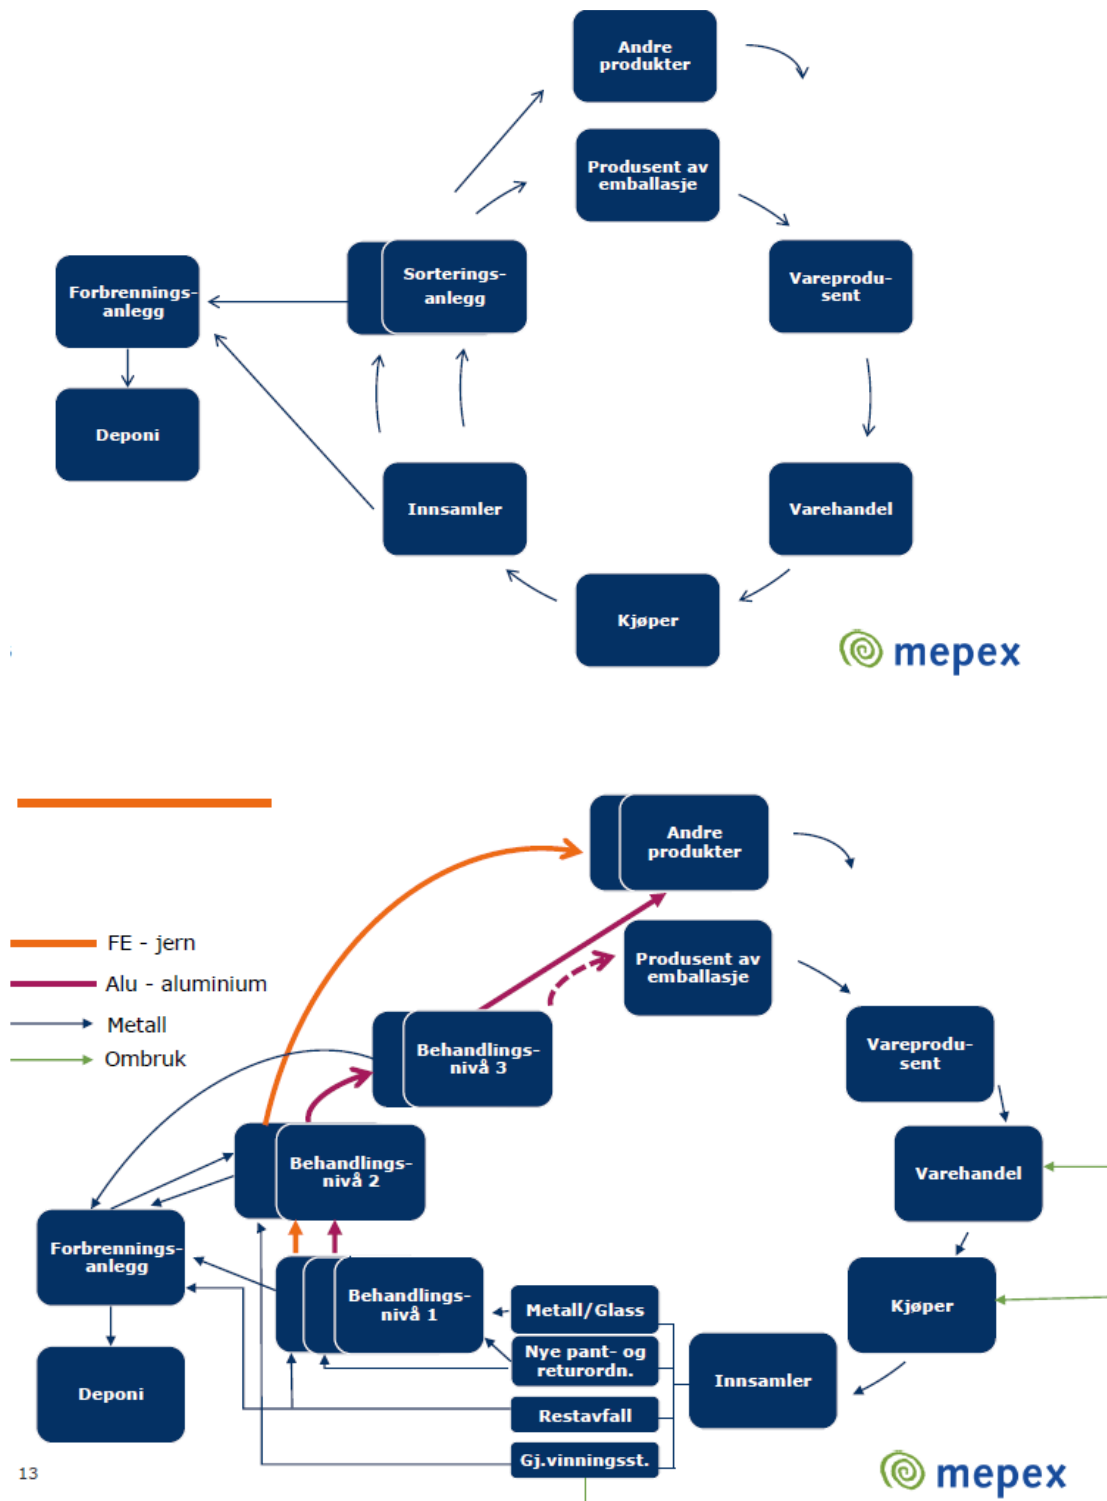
Andre produkter

Produsent av emballasje

Vareprodusent

Sorteringsanlegg

Forbrenningsanlegg

Deponi

Innsamler

Varehandel

Kjøper

mepex

FE - jern

Alu - aluminium

Metall

Ombruk

Andre produkter

Produsent av emballasje

Behandlingsnivå 3

Vareprodusent

Behandlingsnivå 2

Varehandel

Forbrenningsanlegg

Behandlingsnivå 1

Metall/Glass

Kjøper

Nye pant- og returordn.

Innsamler

Deponi

Restavfall

Gj.vinningsst.

13

mepex